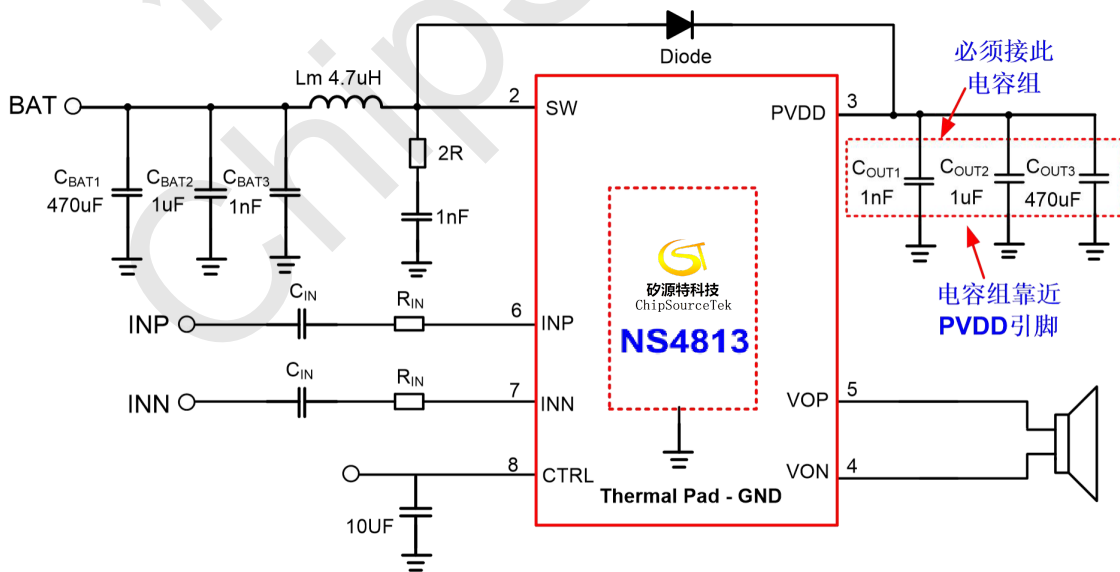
Diode

必须接此电容组

BAT

Lm 4.7uH

2

SW

PVDD

3

$C_{BAT1}$ 470uF

$C_{BAT2}$ 1uF

$C_{BAT3}$ 1nF

2R

1nF

$C_{OUT1}$ 1nF

$C_{OUT2}$ 1uF

$C_{OUT3}$ 470uF

矽源特科技
ChipSourceTek

$C_{IN}$

$R_{IN}$

电容组靠近 PVDD引脚

INP

6

INP

NS4813

$C_{IN}$

$R_{IN}$

INN

7

INN

VOP

5

CTRL

8

CTRL

VON

4

10UF

Thermal Pad - GND